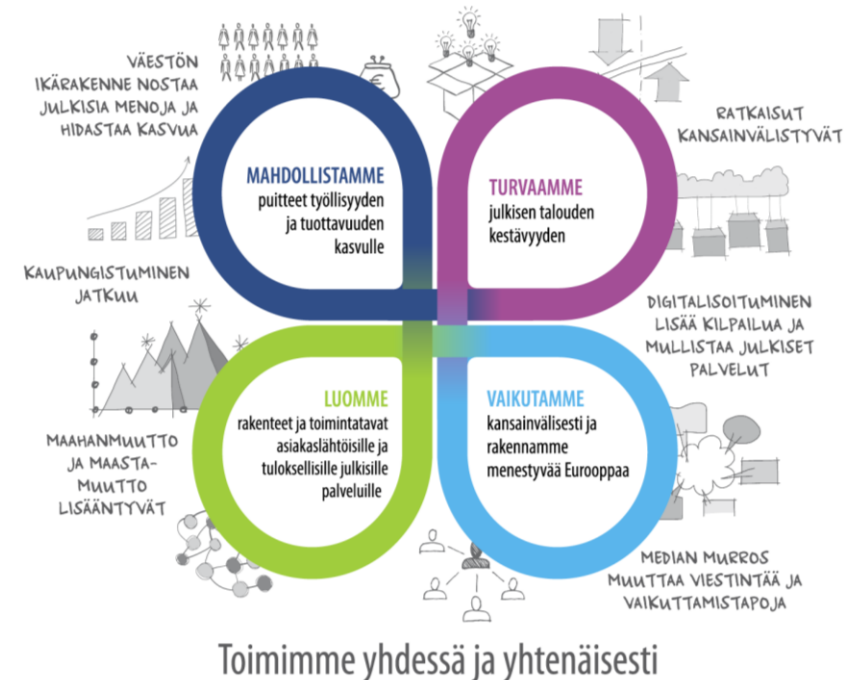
VÄESTÖN IKÄRAKENNE NOSTAA JULKISIA MENOJA JA HIDASTAA KASVUA

RATKAISUT KANSAINVÄLISTYVÄT

MAHDOLLISTAMME puitteet työllisyyden ja tuottavuuden kasvulle

TURVAAMME julkisen talouden kestävyyden

KAUPUNGISTUMINEN JATKUU

DIGITALISOITUMINEN LISÄÄ KILPAILUA JA MULLISTAA JULKISET PALVELUT

LUOMME rakenteet ja toimintatavat asiakaslähtöisille ja tuloksellisille julkisille palveluille

VAIKUTAMME kansainvälisesti ja rakennamme menestyvää Eurooppaa

MAAHANMUUTTO JA MAASTAMUUTTO LISÄÄNTYVÄT

MEDIAN MURROS MUUTTAA VIESTINTÄÄ JA VAIKUTTAMISTAPOJA

Toimimme yhdessä ja yhtenäisesti